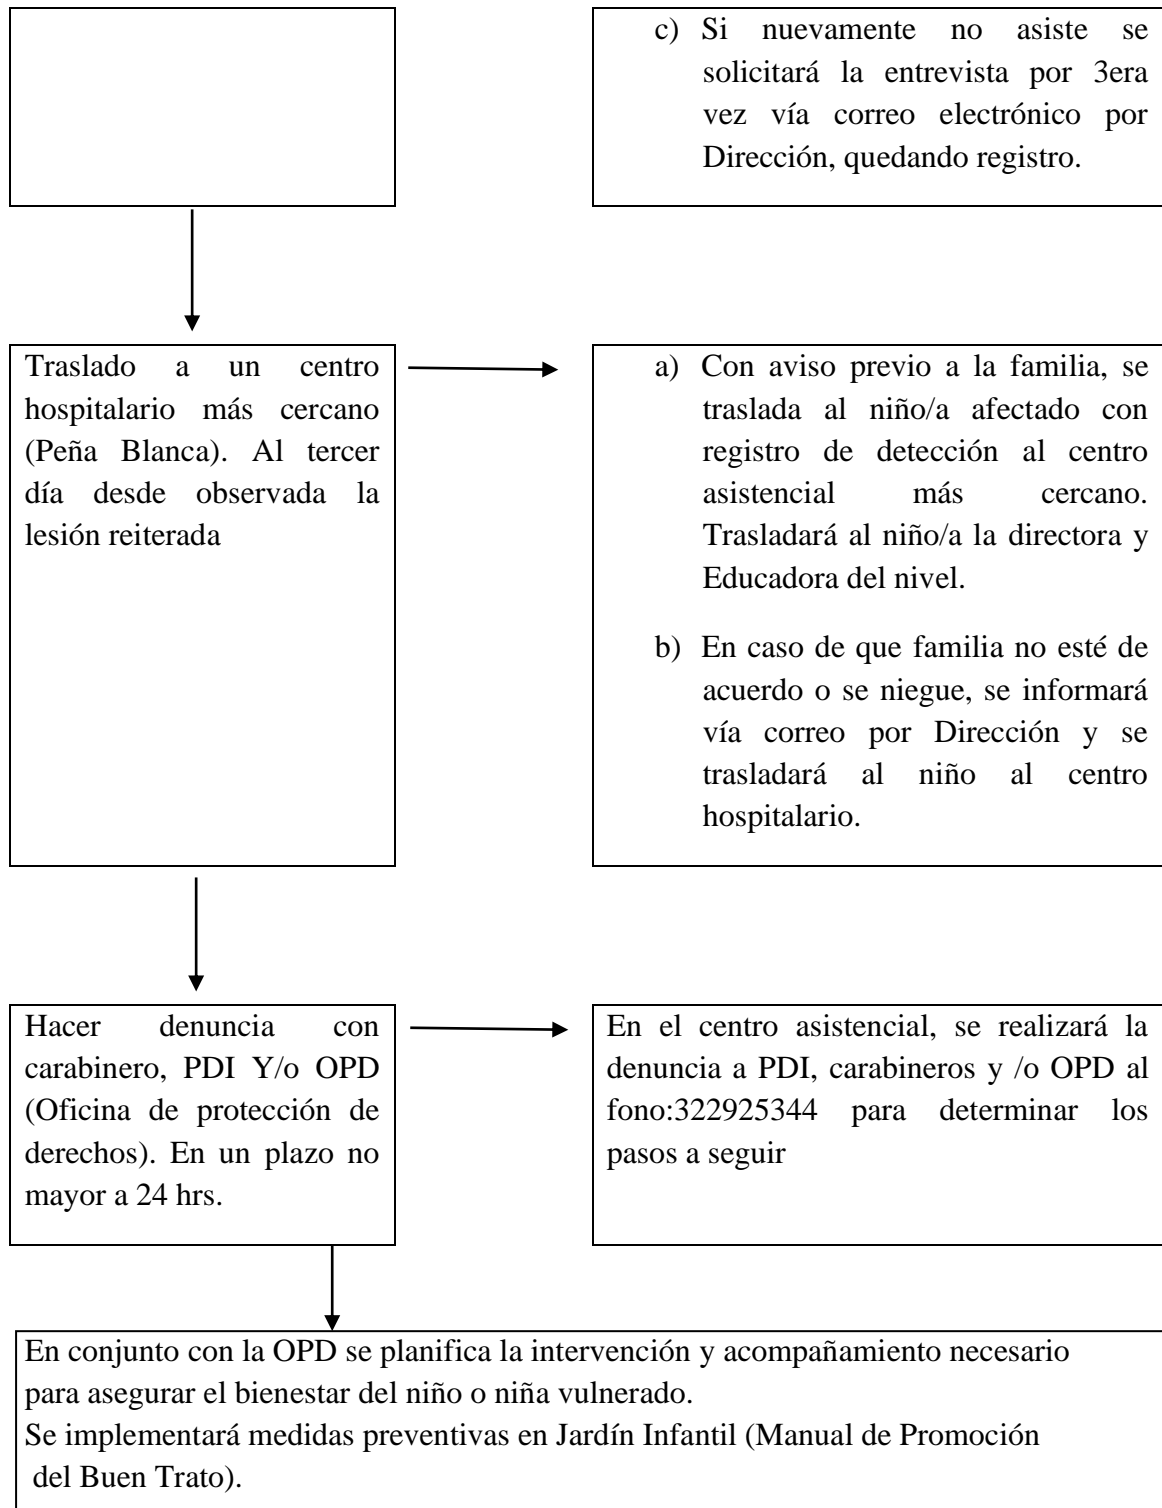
c) Si nuevamente no asiste se solicitará la entrevista por 3era vez vía correo electrónico por Dirección, quedando registro.

Traslado a un centro hospitalario más cercano (Peña Blanca). Al tercer día desde observada la lesión reiterada

a) Con aviso previo a la familia, se traslada al niño/a afectado con registro de detección al centro asistencial más cercano. Trasladará al niño/a la directora y Educadora del nivel.

b) En caso de que familia no esté de acuerdo o se niegue, se informará vía correo por Dirección y se trasladará al niño al centro hospitalario.

Hacer denuncia con carabinero, PDI Y/o OPD (Oficina de protección de derechos). En un plazo no mayor a 24 hrs.

En el centro asistencial, se realizará la denuncia a PDI, carabineros y /o OPD al fono:322925344 para determinar los pasos a seguir

En conjunto con la OPD se planifica la intervención y acompañamiento necesario para asegurar el bienestar del niño o niña vulnerado.
Se implementará medidas preventivas en Jardín Infantil (Manual de Promoción del Buen Trato).